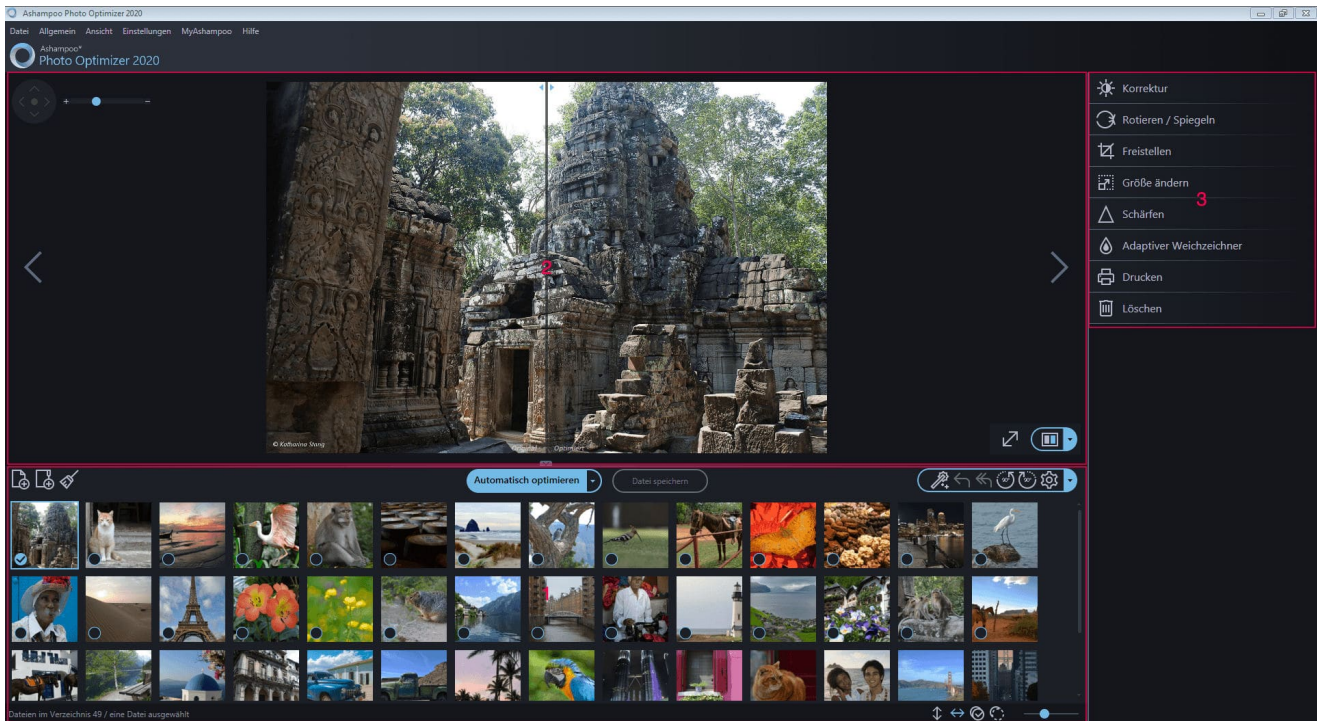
Ashampoo Photo Optimizer 2020

Datei Allgemein Ansicht Einstellungen MyAshampoo Hilfe

Ashampoo®
Photo Optimizer 2020

+ −

2

© Katharina Stang

Optimiert

Korrektur
Rotieren / Spiegeln
Freistellen
Größe ändern
3
Schärfen
Adaptiver Weichzeichner
Drucken
Löschen

Automatisch optimieren
Datei speichern

Dateien im Verzeichnis 49 / eine Datei ausgewählt